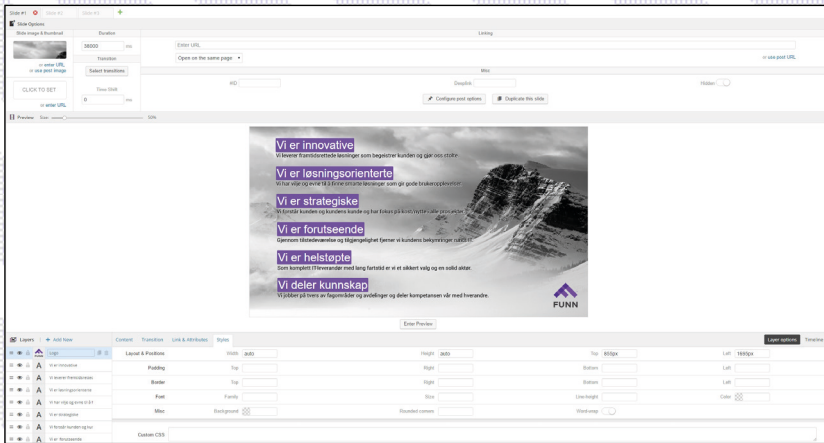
Slide #1 Slide #2 Slide #3 +

Slide Options

Slide image & thumbnail

or enter URL
or use post image

CLICK TO SET

or enter URL

Duration

36000 ms

Transition

Select transitions

Time Shift

0 ms

Linking

Enter URL

Open on the same page

or use post URL

Misc

#ID

Deeplink

Hidden

Configure post options

Duplicate this slide

Preview Size: 50%

Vi er innovative
Vi leverer framtidsrettede løsninger som begeistrer kunden og gjør oss stolte

Vi er løsningsorienterte
Vi har vilje og evne til å finne smarte løsninger som gir gode brukeropplevelser.

Vi er strategiske
Vi forstår kunden og kundens kunde og har fokus på kost/nytte i alle prosjekter.

Vi er forutseende
Gjennom tilstedeværelse og tilgjengelighet fjerner vi kundens bekymringer rundt IT.

Vi er helstøpte
Som komplett IT-leverandør med lang fartstid er vi et sikkert valg og en solid aktør.

Vi deler kunnskap
Vi jobber på tvers av fagområder og avdelinger og deler kompetansen vår med hverandre.

FUNN

Enter Preview

Layers + Add New

Logo
Vi er innovative
Vi leverer framtidsrettede
Vi er løsningsorienterte
Vi har vilje og evne til å fi
Vi er strategiske
Vi forstår kunden og hur
Vi er forutseende

Content Transition Link & Attributes Styles

Layer options Timeline

Layout & Positions Width auto Height auto Top 800px Left 1800px

Padding Top Right Bottom Left

Border Top Right Bottom Left

Font Family Size Line-height Color

Misc Background Rounded corners Word-wrap

Custom CSS